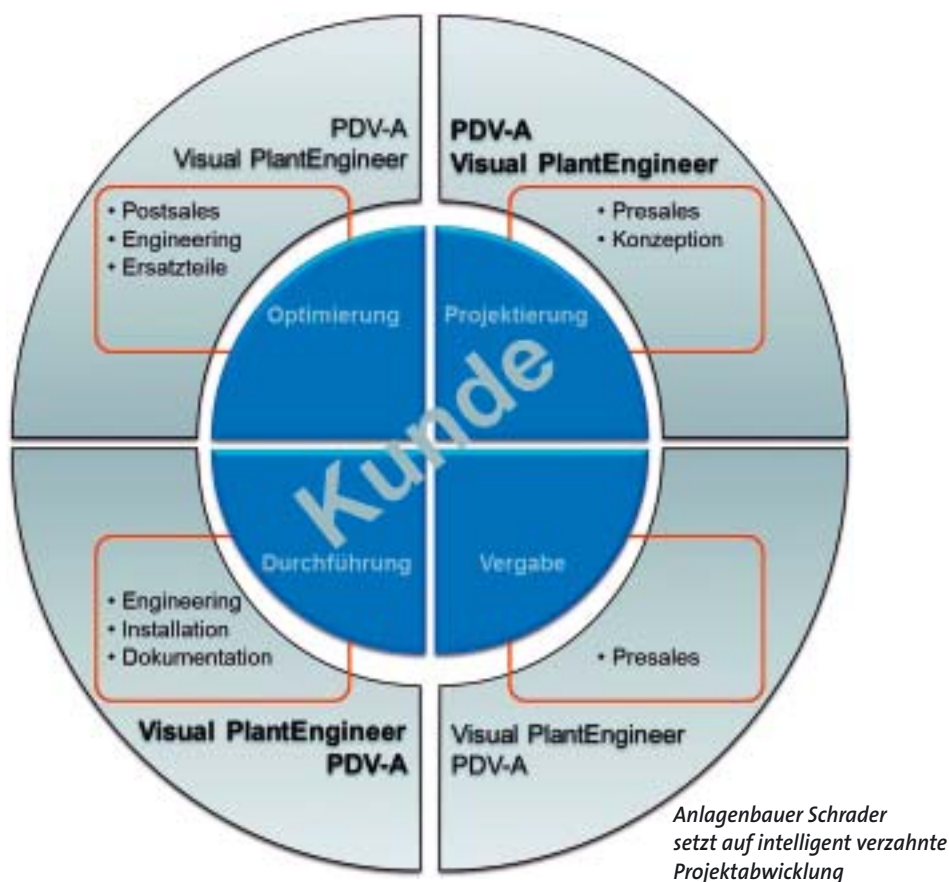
PDV-A
Visual PlantEngineer

• Postsales
• Engineering
• Ersatzteile

PDV-A
Visual PlantEngineer

• Presales
• Konzeption

Optimierung

Projektierung

Kunde

Durchführung

Vergabe

• Engineering
• Installation
• Dokumentation

• Presales

Visual PlantEngineer
PDV-A

Visual PlantEngineer
PDV-A

Anlagenbauer Schrader setzt auf intelligent verzahnte Projektabwicklung